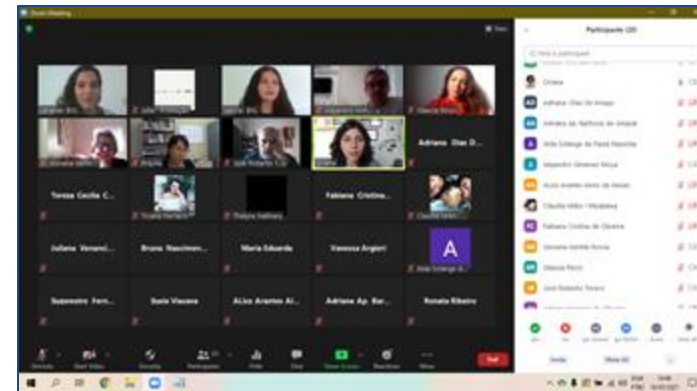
Zoom Meeting

View

Participants (20)

Find a participant

Adriano Dias D...

Teresa Cecilia C...

Fabiana Cristina...

Juliana Veranci...

Bruno Nascimen...

Maria Eduarda

Vanessa Angieri

Suamestre Ferr...

Susie Viscaea

Aline Arantes Al...

Adriana Ap. Bar...

Renata Ribeiro

A

Adriana Dias do Amago

Adriana da Barbosa de Amaral

Aline Arantes Alves de Abreu

Claudia Mello

Fabiana Cristina de Oliveira

Invite

Mute All

End